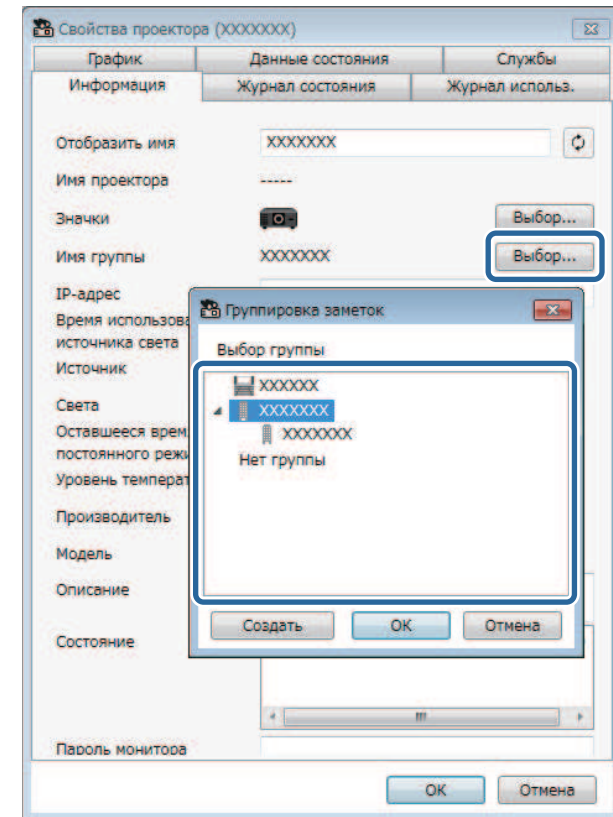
Свойства проектора (XXXXXXX)

График
Данные состояния
Службы
Информация
Журнал состояния
Журнал использ.

Отобразить имя
XXXXXXX
Имя проектора
-----
Значки
Выбор...
Имя группы
XXXXXXX
Выбор...
IP-адрес
Время использова
источника света
Источник
Света
Оставшееся врем
постоянного реж
Уровень температ
Производитель
Модель
Описание
Состояние
Пароль монитора

Группировка заметок
Выбор группы
XXXXXX
XXXXXXX
XXXXXXX
Нет группы
Создать
OK
Отмена

OK
Отмена